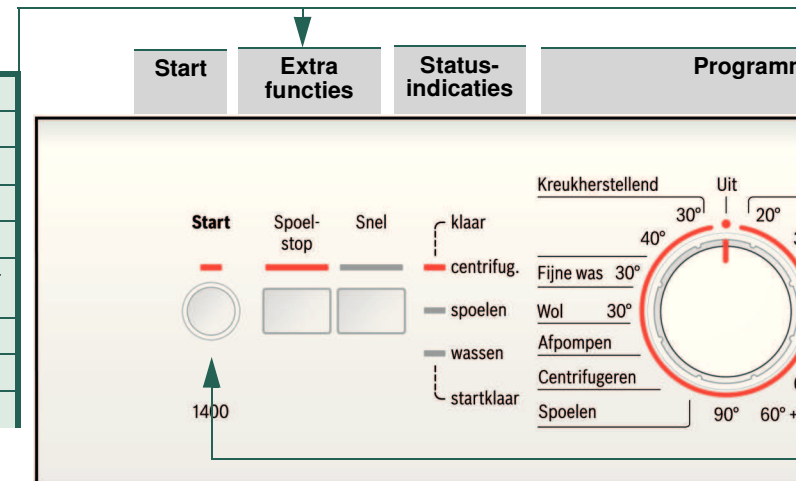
Start

Extra functies

Status-indicaties

Programm

Start

Spoel-stop

Snel

klaar

centrifug.

spoelen

wassen

startklaar

1400

Kreukherstellend

Uit

30°

20°

40°

Fijne was 30°

Wol 30°

Afpompen

Centrifugeren

Spoelen

90°

60° +